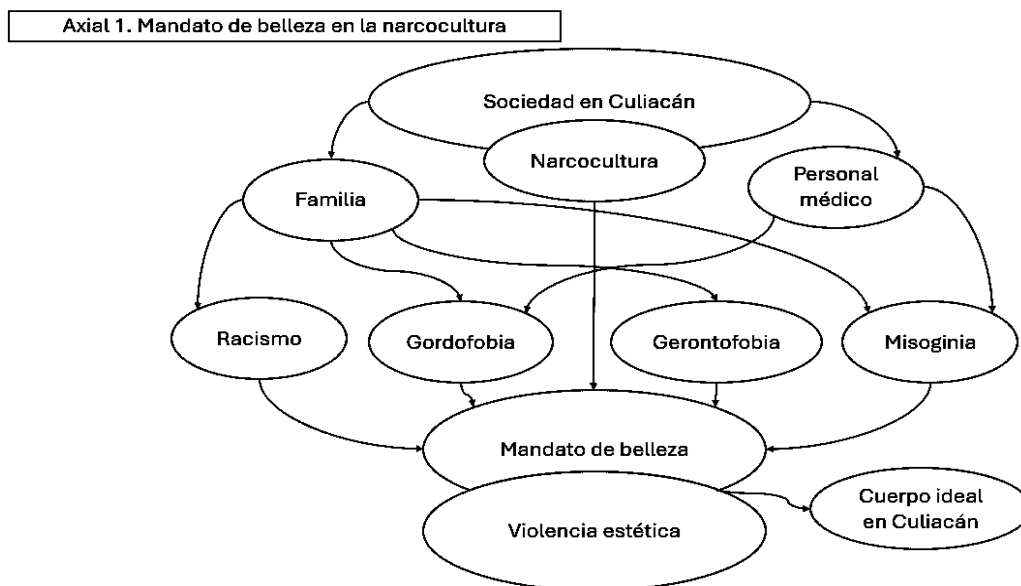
Axial 1. Mandato de belleza en la narcocultura

Sociedad en Culiacán

Narcocultura

Familia

Personal médico

Racismo

Gordofobia

Gerontofobia

Misoginia

Mandato de belleza

Violencia estética

Cuerpo ideal en Culiacán